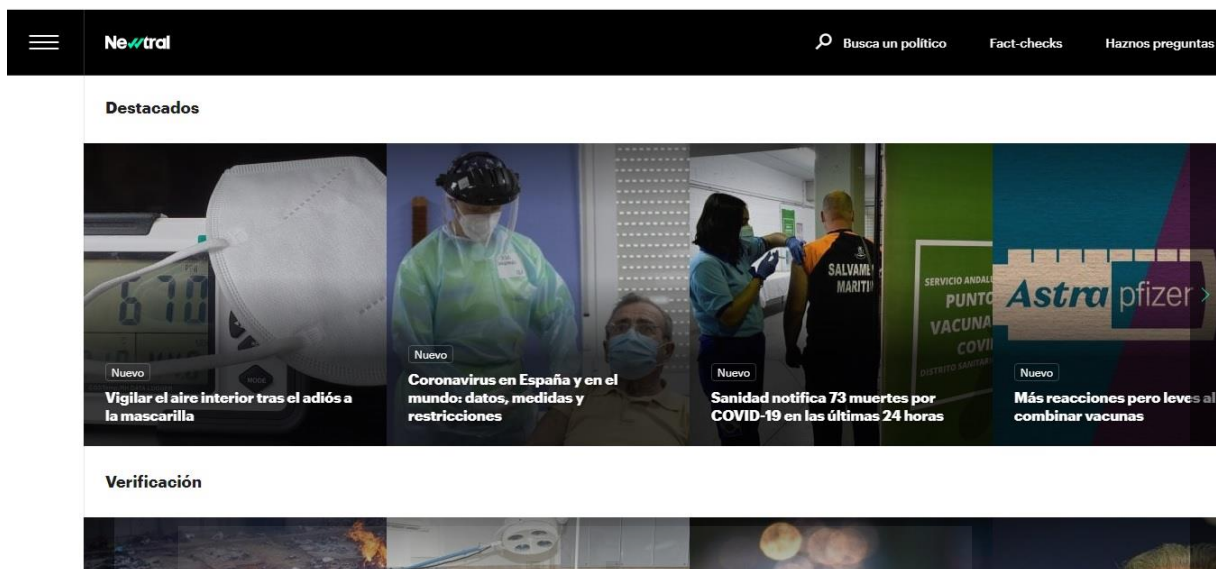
Newtral

Busca un político

Fact-checks

Haznos preguntas

Destacados

670

MODE

Nuevo

Vigilar el aire interior tras el adiós a la mascarilla

Nuevo

Coronavirus en España y en el mundo: datos, medidas y restricciones

SALVAM
MARITI

SERVICIO ANDAL
PUNTO
VACUNA
COVI

Nuevo

Sanidad notifica 73 muertes por COVID-19 en las últimas 24 horas

Astra pfizer

Nuevo

Más reacciones pero leves al combinar vacunas

Verificación